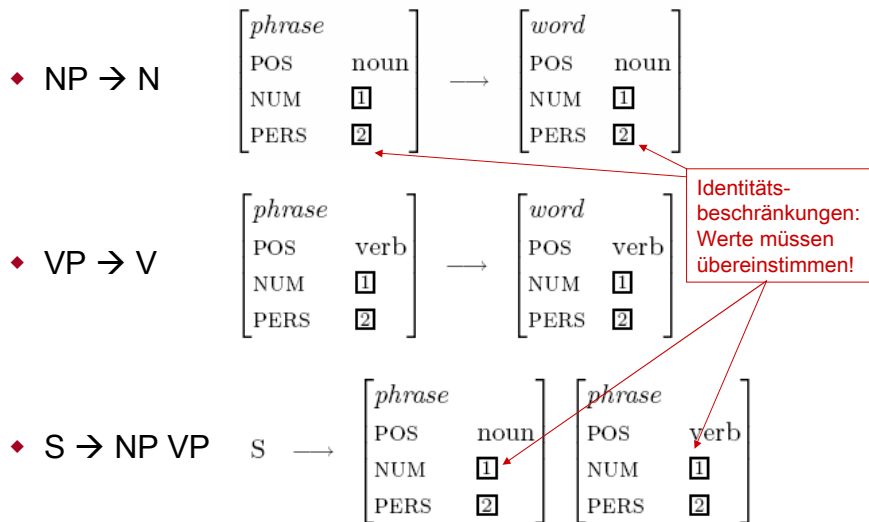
- NP → N

$\begin{bmatrix} \textit{phrase} & \\ \text{POS} & \text{noun} \\ \text{NUM} & \boxed{1} \\ \text{PERS} & \boxed{2} \end{bmatrix} \longrightarrow \begin{bmatrix} \textit{word} & \\ \text{POS} & \text{noun} \\ \text{NUM} & \boxed{1} \\ \text{PERS} & \boxed{2} \end{bmatrix}$

Identitätsbeschränkungen: Werte müssen übereinstimmen!

- VP → V

$\begin{bmatrix} \textit{phrase} & \\ \text{POS} & \text{verb} \\ \text{NUM} & \boxed{1} \\ \text{PERS} & \boxed{2} \end{bmatrix} \longrightarrow \begin{bmatrix} \textit{word} & \\ \text{POS} & \text{verb} \\ \text{NUM} & \boxed{1} \\ \text{PERS} & \boxed{2} \end{bmatrix}$

- S → NP VP

$\text{S} \longrightarrow \begin{bmatrix} \textit{phrase} & \\ \text{POS} & \text{noun} \\ \text{NUM} & \boxed{1} \\ \text{PERS} & \boxed{2} \end{bmatrix} \begin{bmatrix} \textit{phrase} & \\ \text{POS} & \text{verb} \\ \text{NUM} & \boxed{1} \\ \text{PERS} & \boxed{2} \end{bmatrix}$